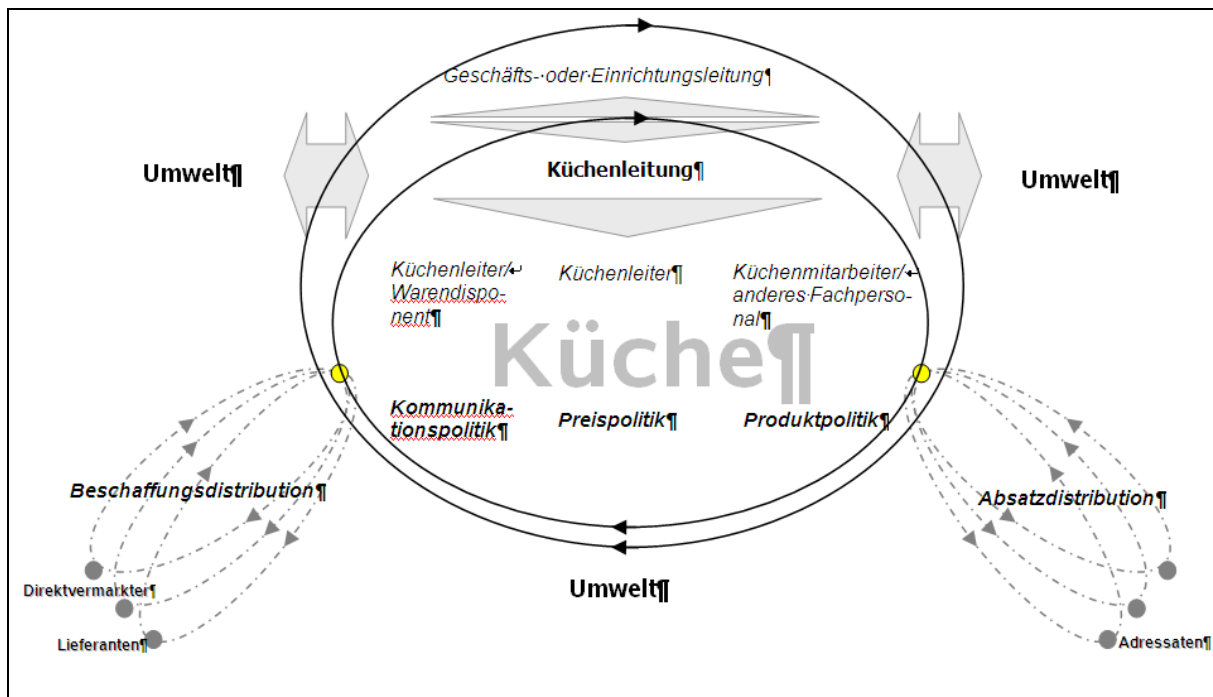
Geschäfts- oder Einrichtungsleitung¶

Umwelt¶

Küchenleitung¶

Umwelt¶

Küchenleiter/ Warendisponent¶

Küchenleiter¶

Küchenmitarbeiter/ anderes Fachpersonal¶

Küche¶

Kommunikationspolitik¶

Preispolitik¶

Produktpolitik¶

Beschaffungsdistribution¶

Absatzdistribution¶

Direktvermarkter¶

Lieferanten¶

Umwelt¶

Adressaten¶